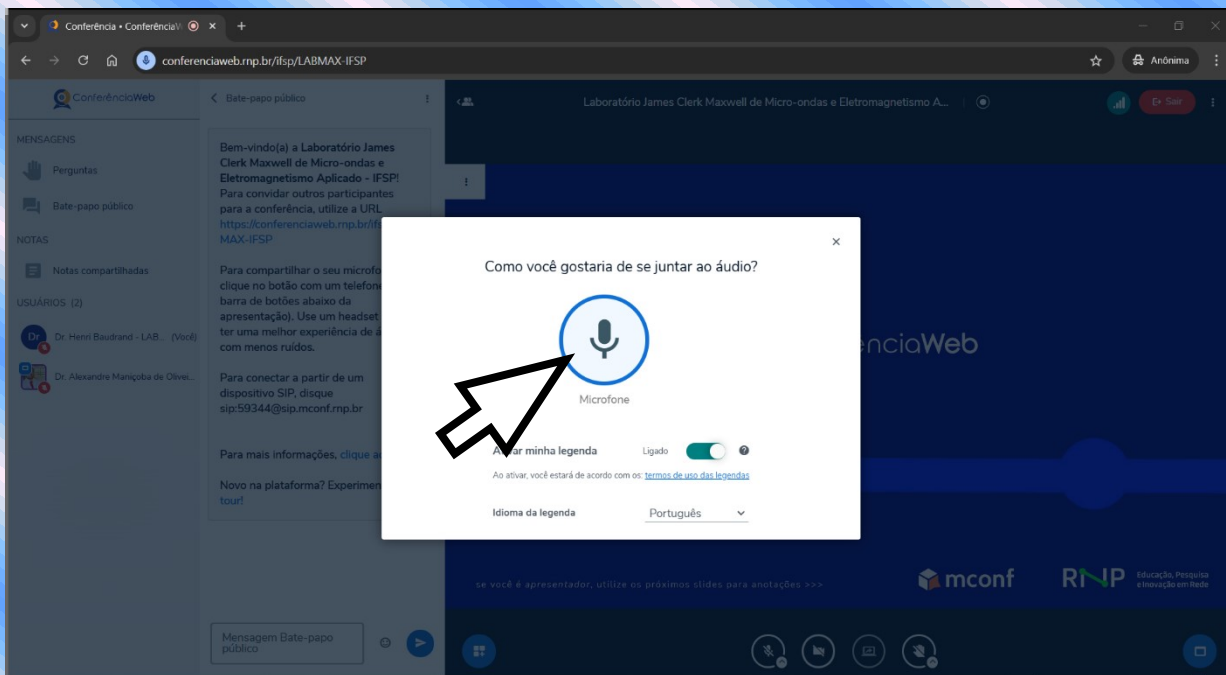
Conferência • ConferênciaW

conferenciaweb.rnp.br/ifsp/LABMAX-IFSP

Anônima

ConferênciaWeb

MENSAGENS

Perguntas

Bate-papo público

NOTAS

Notas compartilhadas

USUÁRIOS (2)

Dr. Henri Baudrand - LAB... (Você)

Dr. Alexandre Maniçoba de Olivei...

Bate-papo público

Bem-vindo(a) a **Laboratório James Clerk Maxwell de Micro-ondas e Eletromagnetismo Aplicado - IFSP**! Para convidar outros participantes para a conferência, utilize a URL https://conferenciaweb.rnp.br/if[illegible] MAX-IFSP

Para compartilhar o seu microfo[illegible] clique no botão com um telefone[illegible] barra de botões abaixo da apresentação). Use um headset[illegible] ter uma melhor experiência de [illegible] com menos ruídos.

Para conectar a partir de um dispositivo SIP, disque sip:59344@sip.mconf.rnp.br

Para mais informações, clique a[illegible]

Novo na plataforma? Experimen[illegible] tour!

Mensagem Bate-papo público

Laboratório James Clerk Maxwell de Micro-ondas e Eletromagnetismo A...

Sair

Como você gostaria de se juntar ao áudio?

Microfone

A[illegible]ar minha legenda

Ligado

Ao ativar, você estará de acordo com os: termos de uso das legendas

Idioma da legenda

Português

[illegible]enciaWeb

se você é apresentador, utilize os próximos slides para anotações >>>

mconf

RNP

Educação, Pesquisa e Inovação em Rede